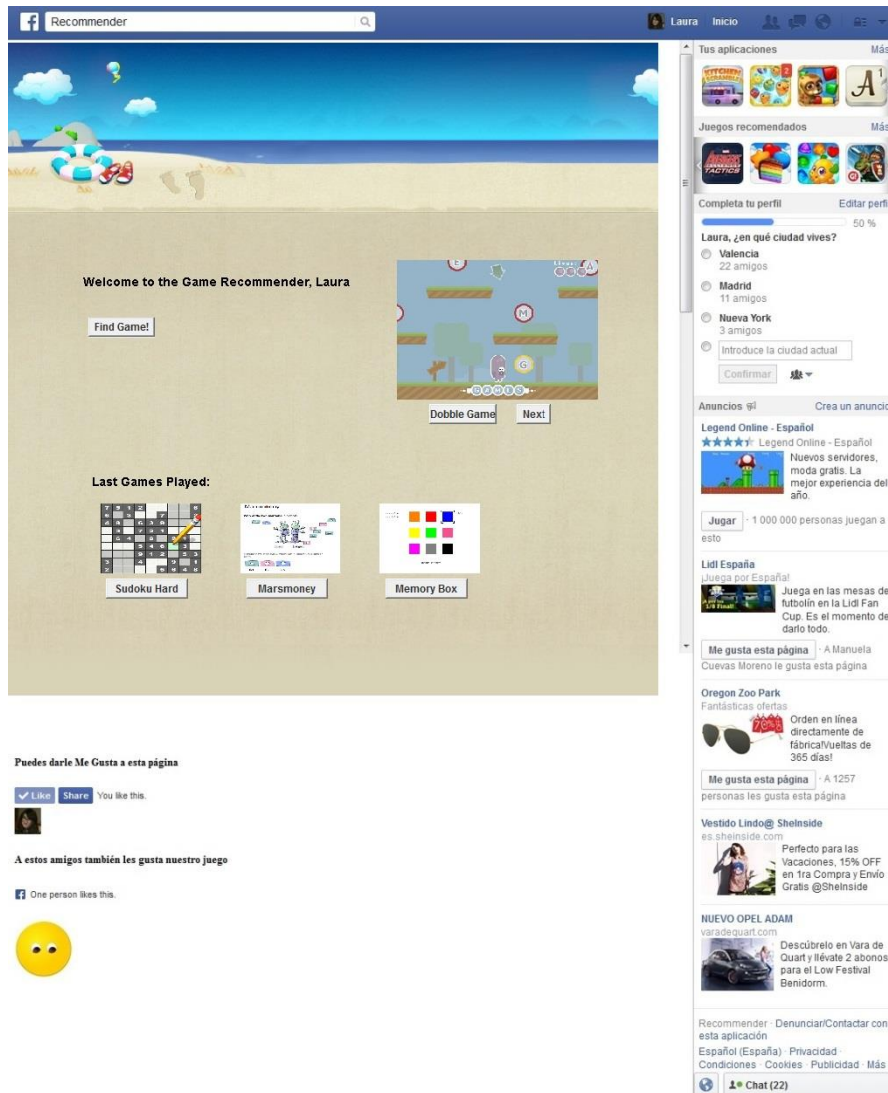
Recommender

Laura Inicio

Tus aplicaciones Más

Juegos recomendados Más

Completa tu perfil Editar perfil

50 %

Laura, ¿en qué ciudad vives?

Valencia
22 amigos

Madrid
11 amigos

Nueva York
3 amigos

Introduce la ciudad actual

Confirmar

Anuncios Crea un anuncio

Legend Online - Español
Legend Online - Español
Nuevos servidores, moda gratis. La mejor experiencia del año.

Jugar · 1 000 000 personas juegan a esto

Lidl España
¡Juega por España!
Juega en las mesas de futbolín en la Lidl Fan Cup. Es el momento de darlo todo.

Me gusta esta página · A Manuela Cuevas Moreno le gusta esta página

Oregon Zoo Park
Fantásticas ofertas
Orden en línea directamente de fábrica!Vueltas de 365 días!

Me gusta esta página · A 1257 personas les gusta esta página

Vestido Lindo@ SheInside
es.sheinside.com
Perfecto para las Vacaciones, 15% OFF en 1ra Compra y Envío Gratis @SheInside

NUEVO OPEL ADAM
varadequart.com
Descúbrelo en Vara de Quart y llévate 2 abonos para el Low Festival Benidorm.

Recommender · Denunciar/Contactar con esta aplicación
Español (España) · Privacidad · Condiciones · Cookies · Publicidad · Más

Chat (22)

Welcome to the Game Recommender, Laura

Find Game!

Dobble Game Next!

Last Games Played:

Sudoku Hard Marsmoney Memory Box

Puedes darle Me Gusta a esta página

Like Share You like this.

A estos amigos también les gusta nuestro juego

One person likes this.